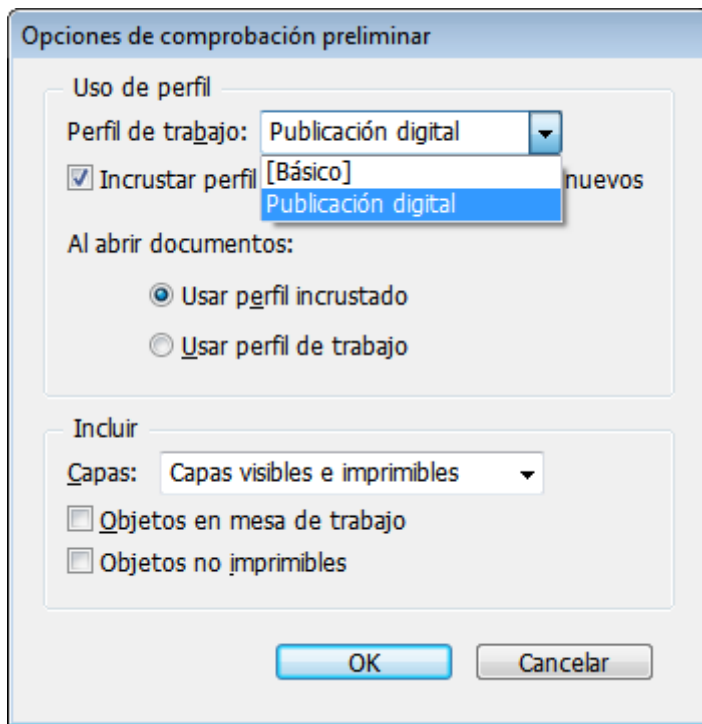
Opciones de comprobación preliminar

Uso de perfil

Perfil de trabajo: Publicación digital

[Básico]

Publicación digital

Incrustar perfil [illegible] nuevos

Al abrir documentos:

Usar perfil incrustado

Usar perfil de trabajo

Incluir

Capas: Capas visibles e imprimibles

Objetos en mesa de trabajo

Objetos no imprimibles

OK

Cancelar